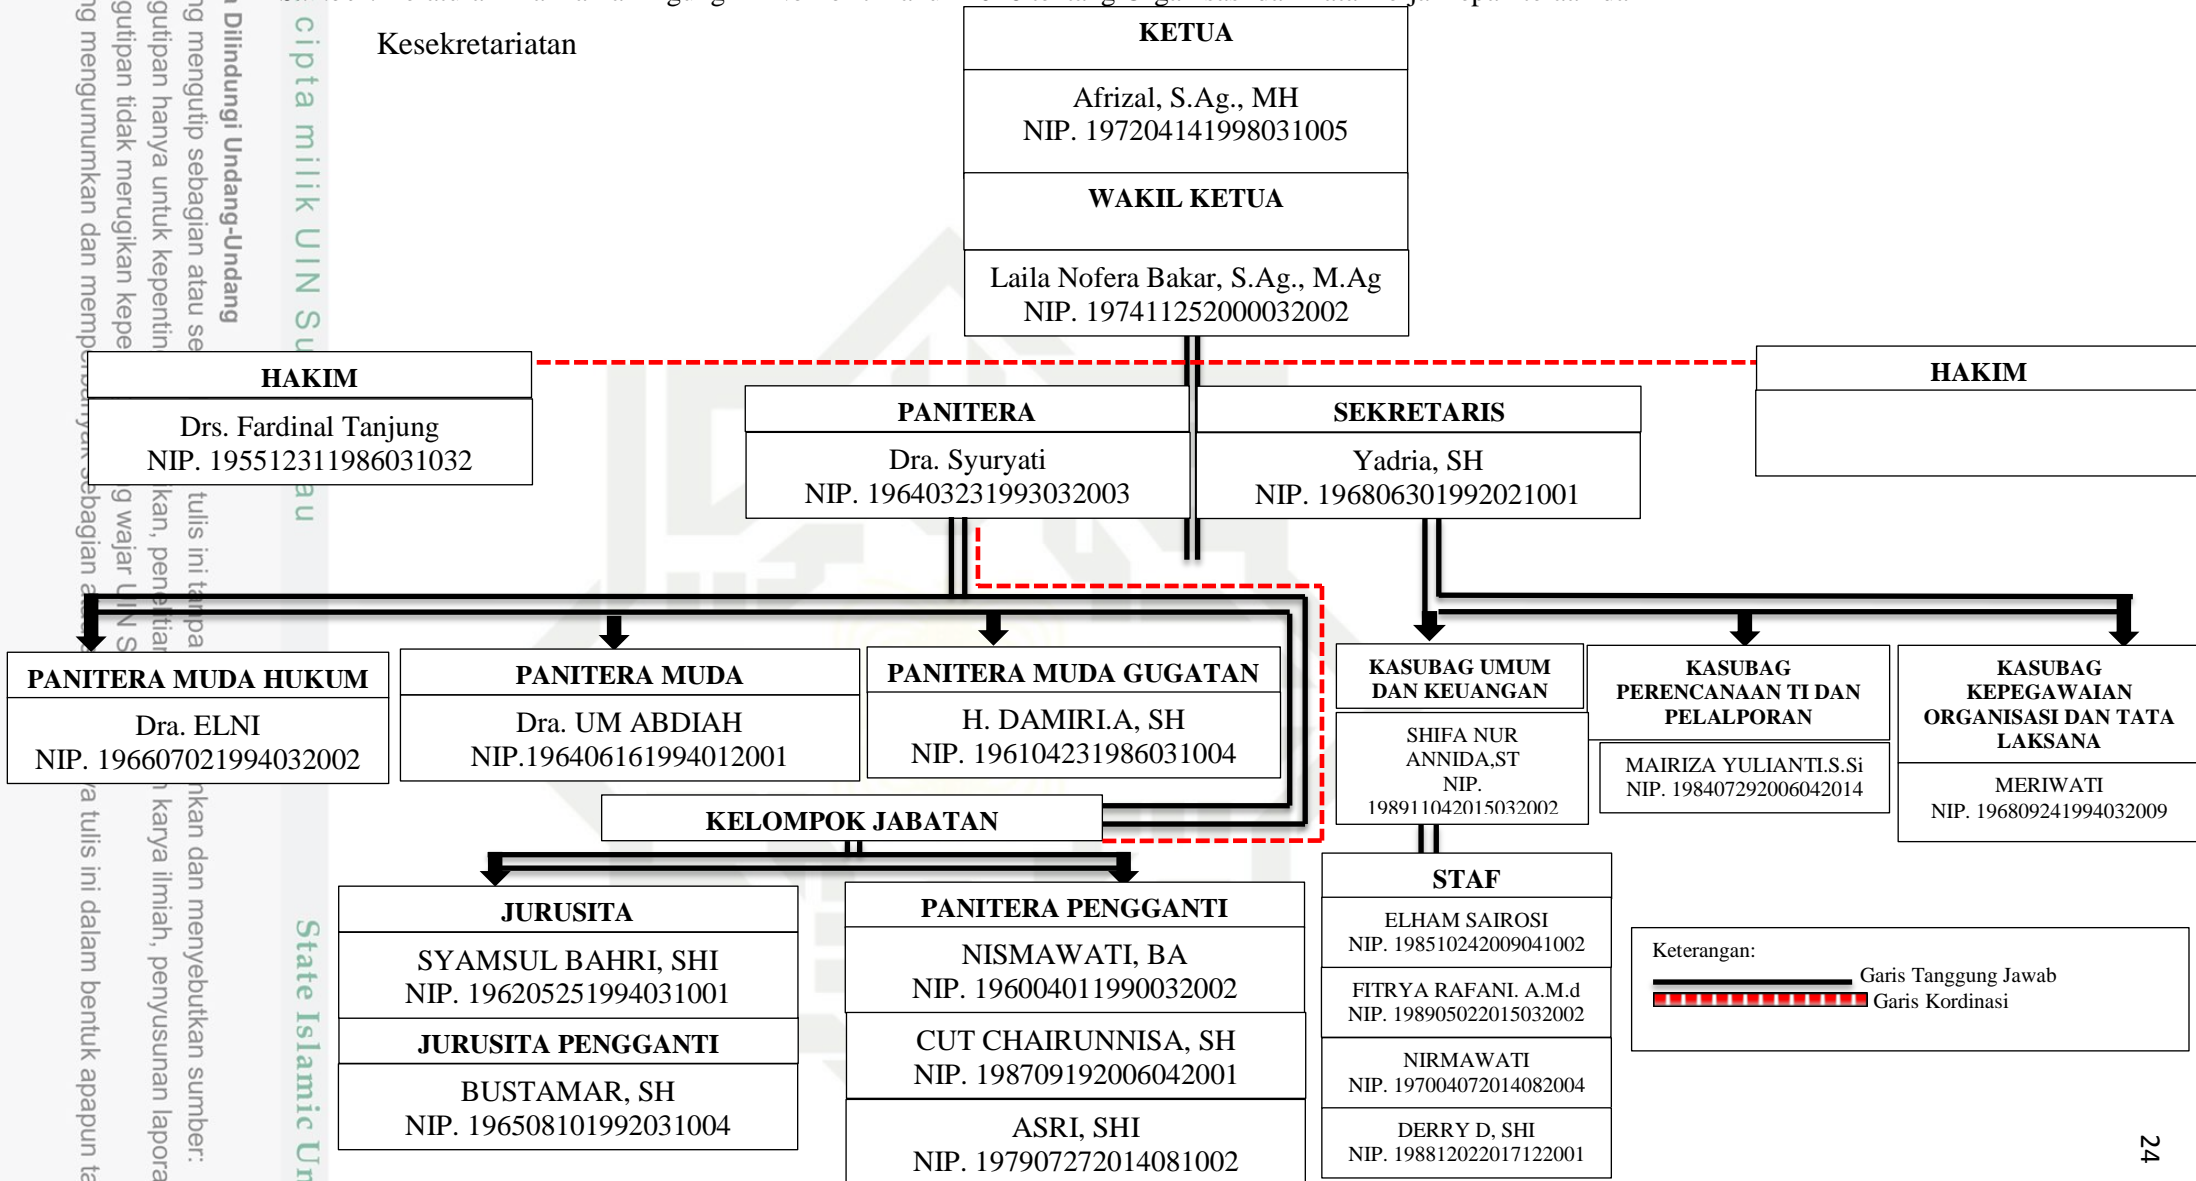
Kesekretariatan

KETUA

Afrizal, S.Ag., MH
NIP. 197204141998031005

WAKIL KETUA

Laila Nofera Bakar, S.Ag., M.Ag
NIP. 197411252000032002

HAKIM

Drs. Fardinal Tanjung
NIP. 195512311986031032

PANITERA

Dra. Syuryati
NIP. 196403231993032003

SEKRETARIS

Yadria, SH
NIP. 196806301992021001

HAKIM

PANITERA MUDA HUKUM

Dra. ELNI
NIP. 196607021994032002

PANITERA MUDA

Dra. UM ABDIAH
NIP.196406161994012001

PANITERA MUDA GUGATAN

H. DAMIRI.A, SH
NIP. 196104231986031004

KASUBAG UMUM DAN KEUANGAN

SHIFA NUR ANNIDA,ST
NIP. 198911042015032002

KASUBAG PERENCANAAN TI DAN PELALPORAN

MAIRIZA YULIANTI.S.Si
NIP. 198407292006042014

KASUBAG KEPEGAWAIAN ORGANISASI DAN TATA LAKSANA

MERIWATI
NIP. 196809241994032009

KELOMPOK JABATAN

JURUSITA

SYAMSUL BAHRI, SHI
NIP. 196205251994031001

JURUSITA PENGGANTI

BUSTAMAR, SH
NIP. 196508101992031004

PANITERA PENGGANTI

NISMAWATI, BA
NIP. 196004011990032002

CUT CHAIRUNNISA, SH
NIP. 198709192006042001

ASRI, SHI
NIP. 197907272014081002

STAF

ELHAM SAIROSI
NIP. 198510242009041002

FITRYA RAFANI. A.M.d
NIP. 198905022015032002

NIRMAWATI
NIP. 197004072014082004

DERRY D, SHI
NIP. 198812022017122001

Keterangan:
Garis Tanggung Jawab
Garis Kordinasi

24

Dilindungi Undang-Undang
ng mengutip sebagian atau se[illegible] tulis ini tanpa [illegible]nkan dan menyebutkan sumber:
gutipan hanya untuk kepentin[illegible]kan, penelitian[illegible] karya ilmiah, penyusunan lapora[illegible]
gutipan tidak merugikan kepe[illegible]g wajar UIN S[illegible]
ng mengumumkan dan memperbanyak sebagian atau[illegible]a tulis ini dalam bentuk apapun ta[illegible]
cipta milik UIN Su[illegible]au
State Islamic Un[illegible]